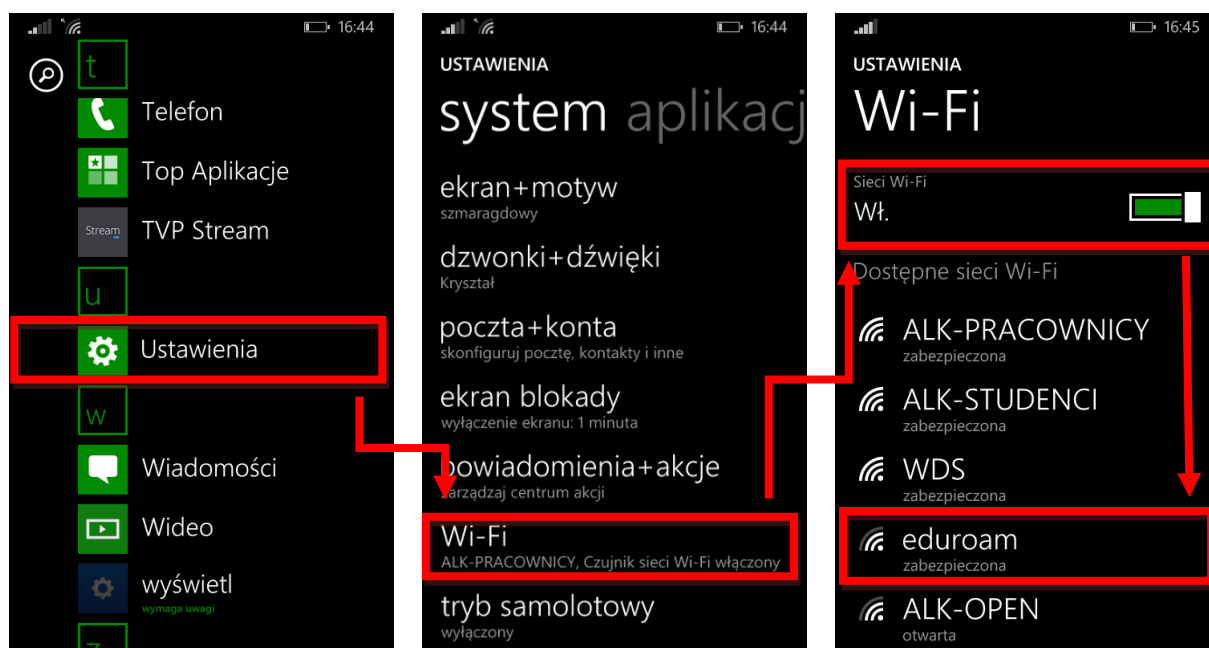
16:44

t

Telefon

Top Aplikacje

Stream TVP Stream

u

Ustawienia

w

Wiadomości

Wideo

wyświetl
wymaga uwagi

16:44

USTAWIENIA

system aplikacj

ekran+motyw
szmaragdowy

dzwonki+dźwięki
Kryształ

poczta+konta
skonfiguruj pocztę, kontakty i inne

ekran blokady
wyłączenie ekranu: 1 minuta

powiadomienia+akcje
zarządzaj centrum akcji

Wi-Fi
ALK-PRACOWNICY, Czujnik sieci Wi-Fi włączony

tryb samolotowy
wyłączony

16:45

USTAWIENIA

Wi-Fi

Sieci Wi-Fi
Wł.

Dostępne sieci Wi-Fi

ALK-PRACOWNICY
zabezpieczona

ALK-STUDENCI
zabezpieczona

WDS
zabezpieczona

eduroam
zabezpieczona

ALK-OPEN
otwarta